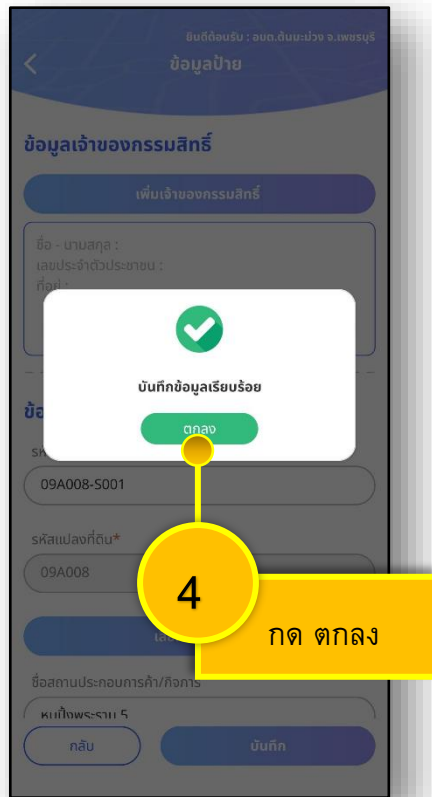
ยินดีต้อนรับ : อบต.ต้นมะม่วง จ.เพชรบุรี

ข้อมูลป้าย

ข้อมูลเจ้าของกรรมสิทธิ์

เพิ่มเจ้าของกรรมสิทธิ์

ชื่อ - นามสกุล :
เลขประจำตัวประชาชน :
ที่อยู่ :

บันทึกข้อมูลเรียบร้อย

ตกลง

ข้อ

รห

09A008-S001

รหัสแปลงที่ดิน*

09A008

ชื่อสถานประกอบการค้า/กิจการ

หมู่บ้านพระราม 5

กลับ

บันทึก

4

กด ตกลง